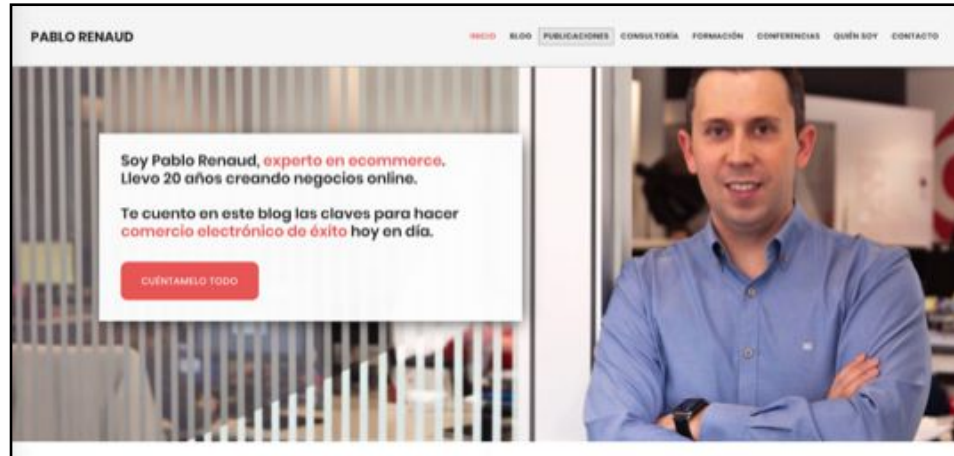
PABLO RENAUD

INICIO BLOG PUBLICACIONES CONSULTORÍA FORMACIÓN CONFERENCIAS QUIÉN SOY CONTACTO

Soy Pablo Renaud, experto en ecommerce. Llevo 20 años creando negocios online.

Te cuento en este blog las claves para hacer comercio electrónico de éxito hoy en día.

CUÉNTAMELO TODO